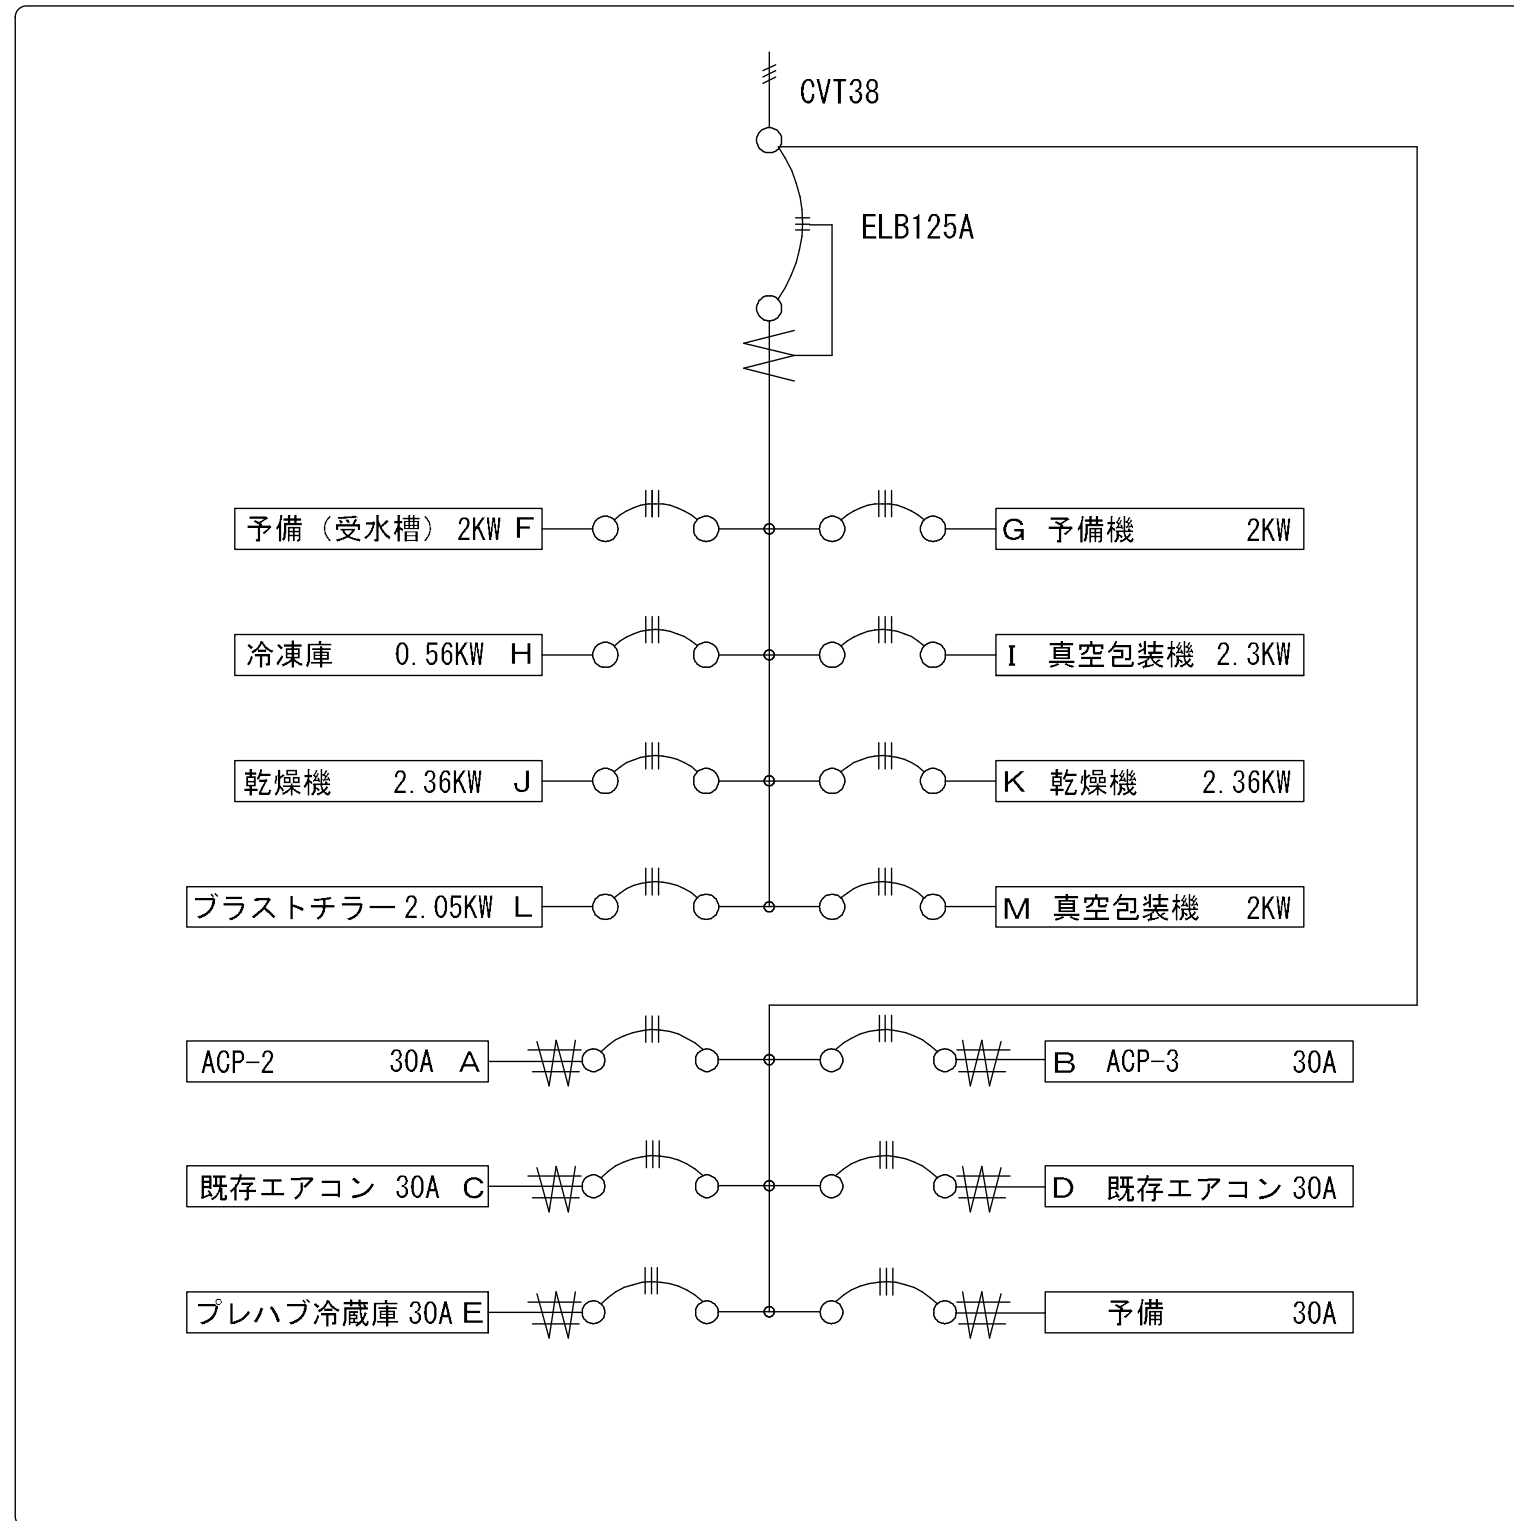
CVT38

ELB125A

予備（受水槽）2KW F

G 予備機 2KW

冷凍庫 0.56KW H

I 真空包装機 2.3KW

乾燥機 2.36KW J

K 乾燥機 2.36KW

ブラストチラー 2.05KW L

M 真空包装機 2KW

ACP-2 30A A

B ACP-3 30A

既存エアコン 30A C

D 既存エアコン 30A

プレハブ冷蔵庫 30A E

予備 30A